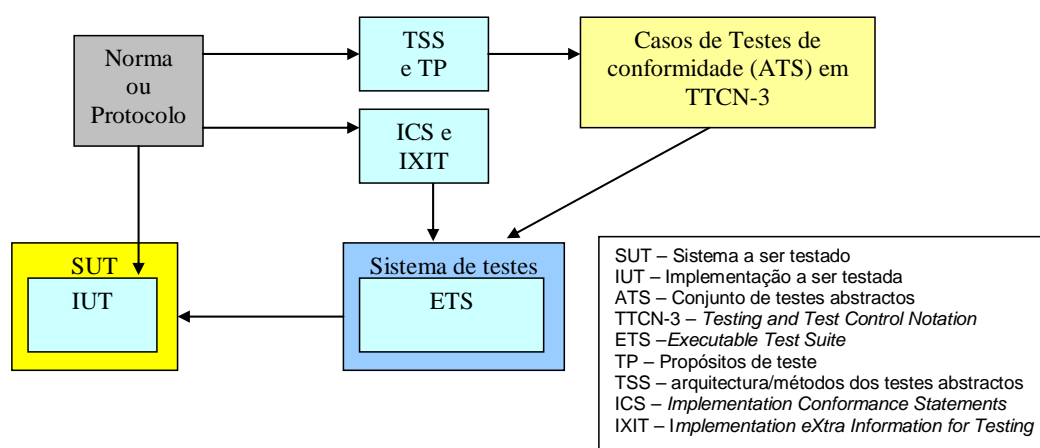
Norma ou Protocolo

TSS e TP

Casos de Testes de conformidade (ATS) em TTCN-3

ICS e IXIT

SUT

IUT

Sistema de testes

ETS

SUT – Sistema a ser testado
IUT – Implementação a ser testada
ATS – Conjunto de testes abstractos
TTCN-3 – Testing and Test Control Notation
ETS –Executable Test Suite
TP – Propósitos de teste
TSS – arquitectura/métodos dos testes abstractos
ICS – Implementation Conformance Statements
IXIT – Implementation eXtra Information for Testing